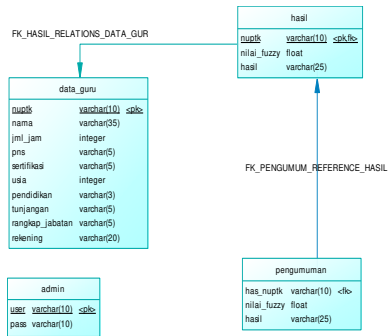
hasil

| nuptk | varchar(10) | <pk,fk> |
|---|---|---|
| nilai_fuzzy | float | |
| hasil | varchar(25) | |

FK_HASIL_RELATIONS_DATA_GUR

data_guru

| nuptk | varchar(10) | <pk> |
|---|---|---|
| nama | varchar(35) | |
| jml_jam | integer | |
| pns | varchar(5) | |
| sertifikasi | varchar(5) | |
| usia | integer | |
| pendidikan | varchar(3) | |
| tunjangan | varchar(5) | |
| rangkap_jabatan | varchar(5) | |
| rekening | varchar(20) | |

FK_PENGUMUM_REFERENCE_HASIL

pengumuman

| has_nuptk | varchar(10) | <fk> |
|---|---|---|
| nilai_fuzzy | float | |
| hasil | varchar(25) | |

admin

| user | varchar(10) | <pk> |
|---|---|---|
| pass | varchar(10) | |